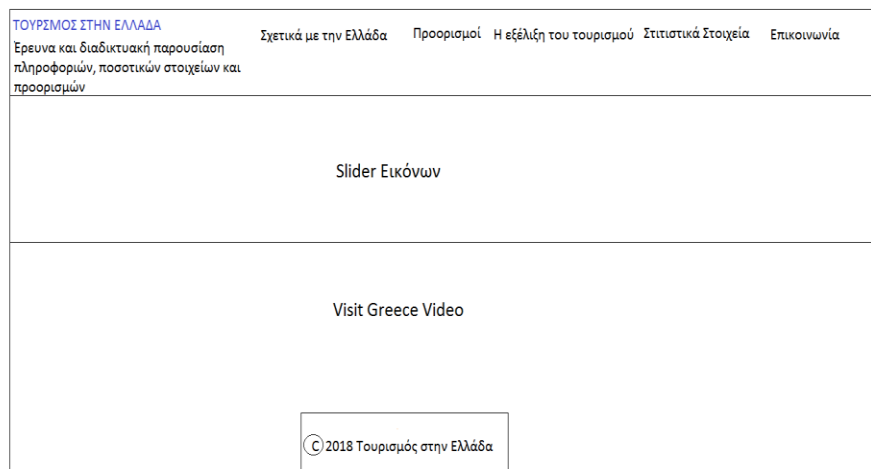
ΤΟΥΡΣΜΟΣ ΣΤΗΝ ΕΛΛΑΔΑ
Ερευνα και διαδικτυακή παρουσίαση πληροφοριών, ποσοτικών στοιχείων και προορισμών

Σχετικά με την Ελλάδα

Προορισμοί

Η εξέλιξη του τουρισμού

Στιτιστικά Στοιχεία

Επικοινωνία

Slider Εικόνων

Visit Greece Video

C 2018 Τουρισμός στην Ελλάδα